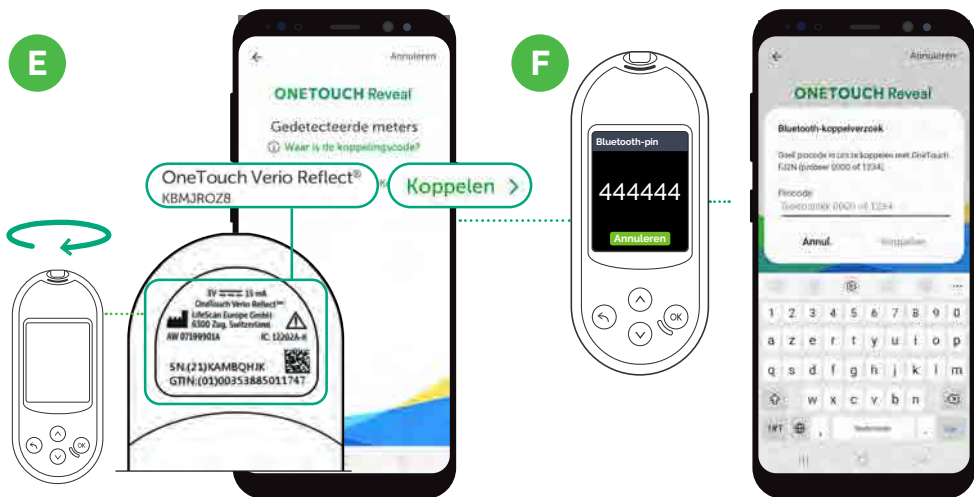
E

Annuleren

ONETOUCH Reveal

Gedetecteerde meters

Waar is de koppelingscode?

OneTouch Verio Reflect®
KBMJROZ8

Koppelen >

3V 15 mA
OneTouch Verio Reflect™
LifeScan Europe GmbH
6300 Zug, Switzerland
AW 07199901A
IC: 12202A-R

SN:(21)KAMBQHJK
GTIN:(01)00353885011747

OK

F

Bluetooth-pin

444444

Annuleren

OK

Annuleren

ONETOUCH Reveal

Bluetooth-koppelverzoek

Geef pincode in om te koppelen met OneTouch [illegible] (probeer 0000 of 1234).

Pincode

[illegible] 0000 of 1234

Annul.

Koppelen

1 2 3 4 5 6 7 8 9 0
q w e r t y u i o p
a s d f g h j k l m
z x c v b n
!#1 , Nederlands .